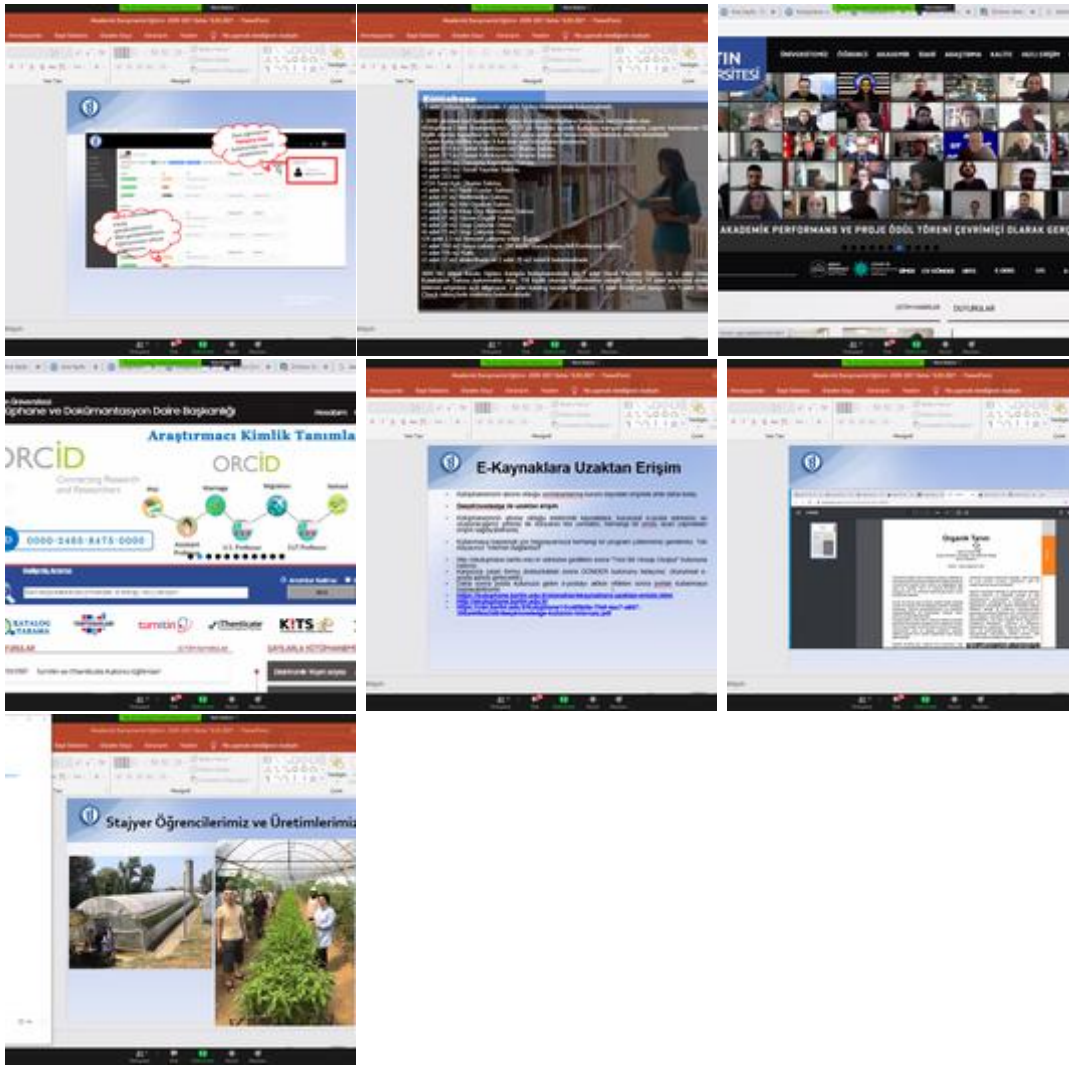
Kütüphanemiz

TIN
ERSİTESİ

ÜNİVERSİTEMİZ ÖĞRENCİ AKADEMİK İDARİ ARAŞTIRMA KALİTE HIZLI ERİŞİM

AKADEMİK PERFORMANS VE PROJE ÖDÜL TÖRENİ ÇEVRİMİÇİ OLARAK GERÇ

DUYURULAR

Kütüphane ve Dokümantasyon Daire Başkanlığı

Araştırmacı Kimlik Tanımla

ORCID
Connecting Research and Researchers

ORCID

0000-2480-8475-0000

KATALOG TARAMA

turnitin

iThenticate

KITS

E-Kaynaklara Uzaktan Erişim

Organik Tarım

Stajyer Öğrencilerimiz ve Üretimlerimiz